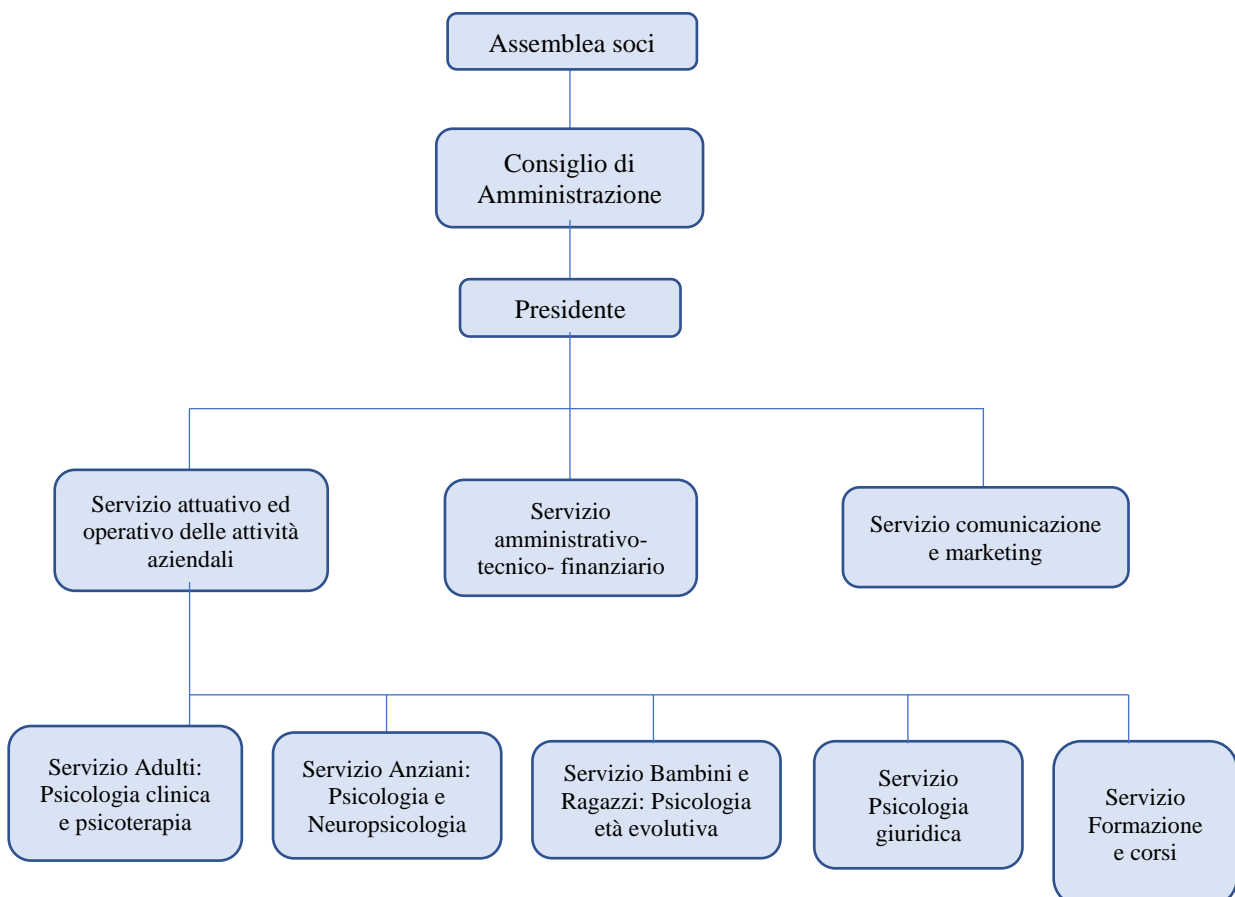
Assemblea soci

Consiglio di Amministrazione

Presidente

Servizio attuativo ed operativo delle attività aziendali

Servizio amministrativo-tecnico- finanziario

Servizio comunicazione e marketing

Servizio Adulti: Psicologia clinica e psicoterapia

Servizio Anziani: Psicologia e Neuropsicologia

Servizio Bambini e Ragazzi: Psicologia età evolutiva

Servizio Psicologia giuridica

Servizio Formazione e corsi